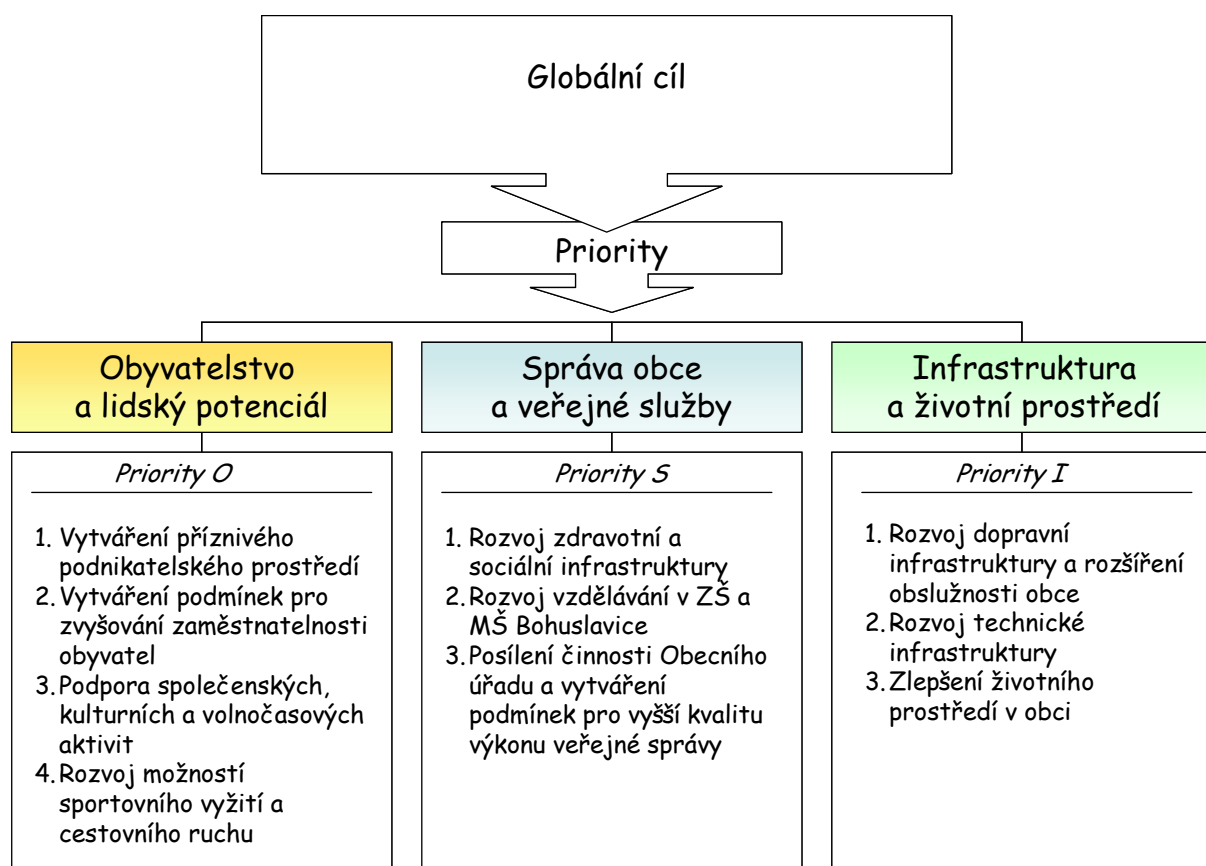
Globální cíl

Priority

Obyvatelstvo a lidský potenciál

Priority O

1. Vytváření příznivého podnikatelského prostředí
2. Vytváření podmínek pro zvyšování zaměstnatelnosti obyvatel
3. Podpora společenských, kulturních a volnočasových aktivit
4. Rozvoj možností sportovního vyžití a cestovního ruchu

Správa obce a veřejné služby

Priority S

1. Rozvoj zdravotní a sociální infrastruktury
2. Rozvoj vzdělávání v ZŠ a MŠ Bohuslavice
3. Posílení činnosti Obecního úřadu a vytváření podmínek pro vyšší kvalitu výkonu veřejné správy

Infrastruktura a životní prostředí

Priority I

1. Rozvoj dopravní infrastruktury a rozšíření obslužnosti obce
2. Rozvoj technické infrastruktury
3. Zlepšení životního prostředí v obci